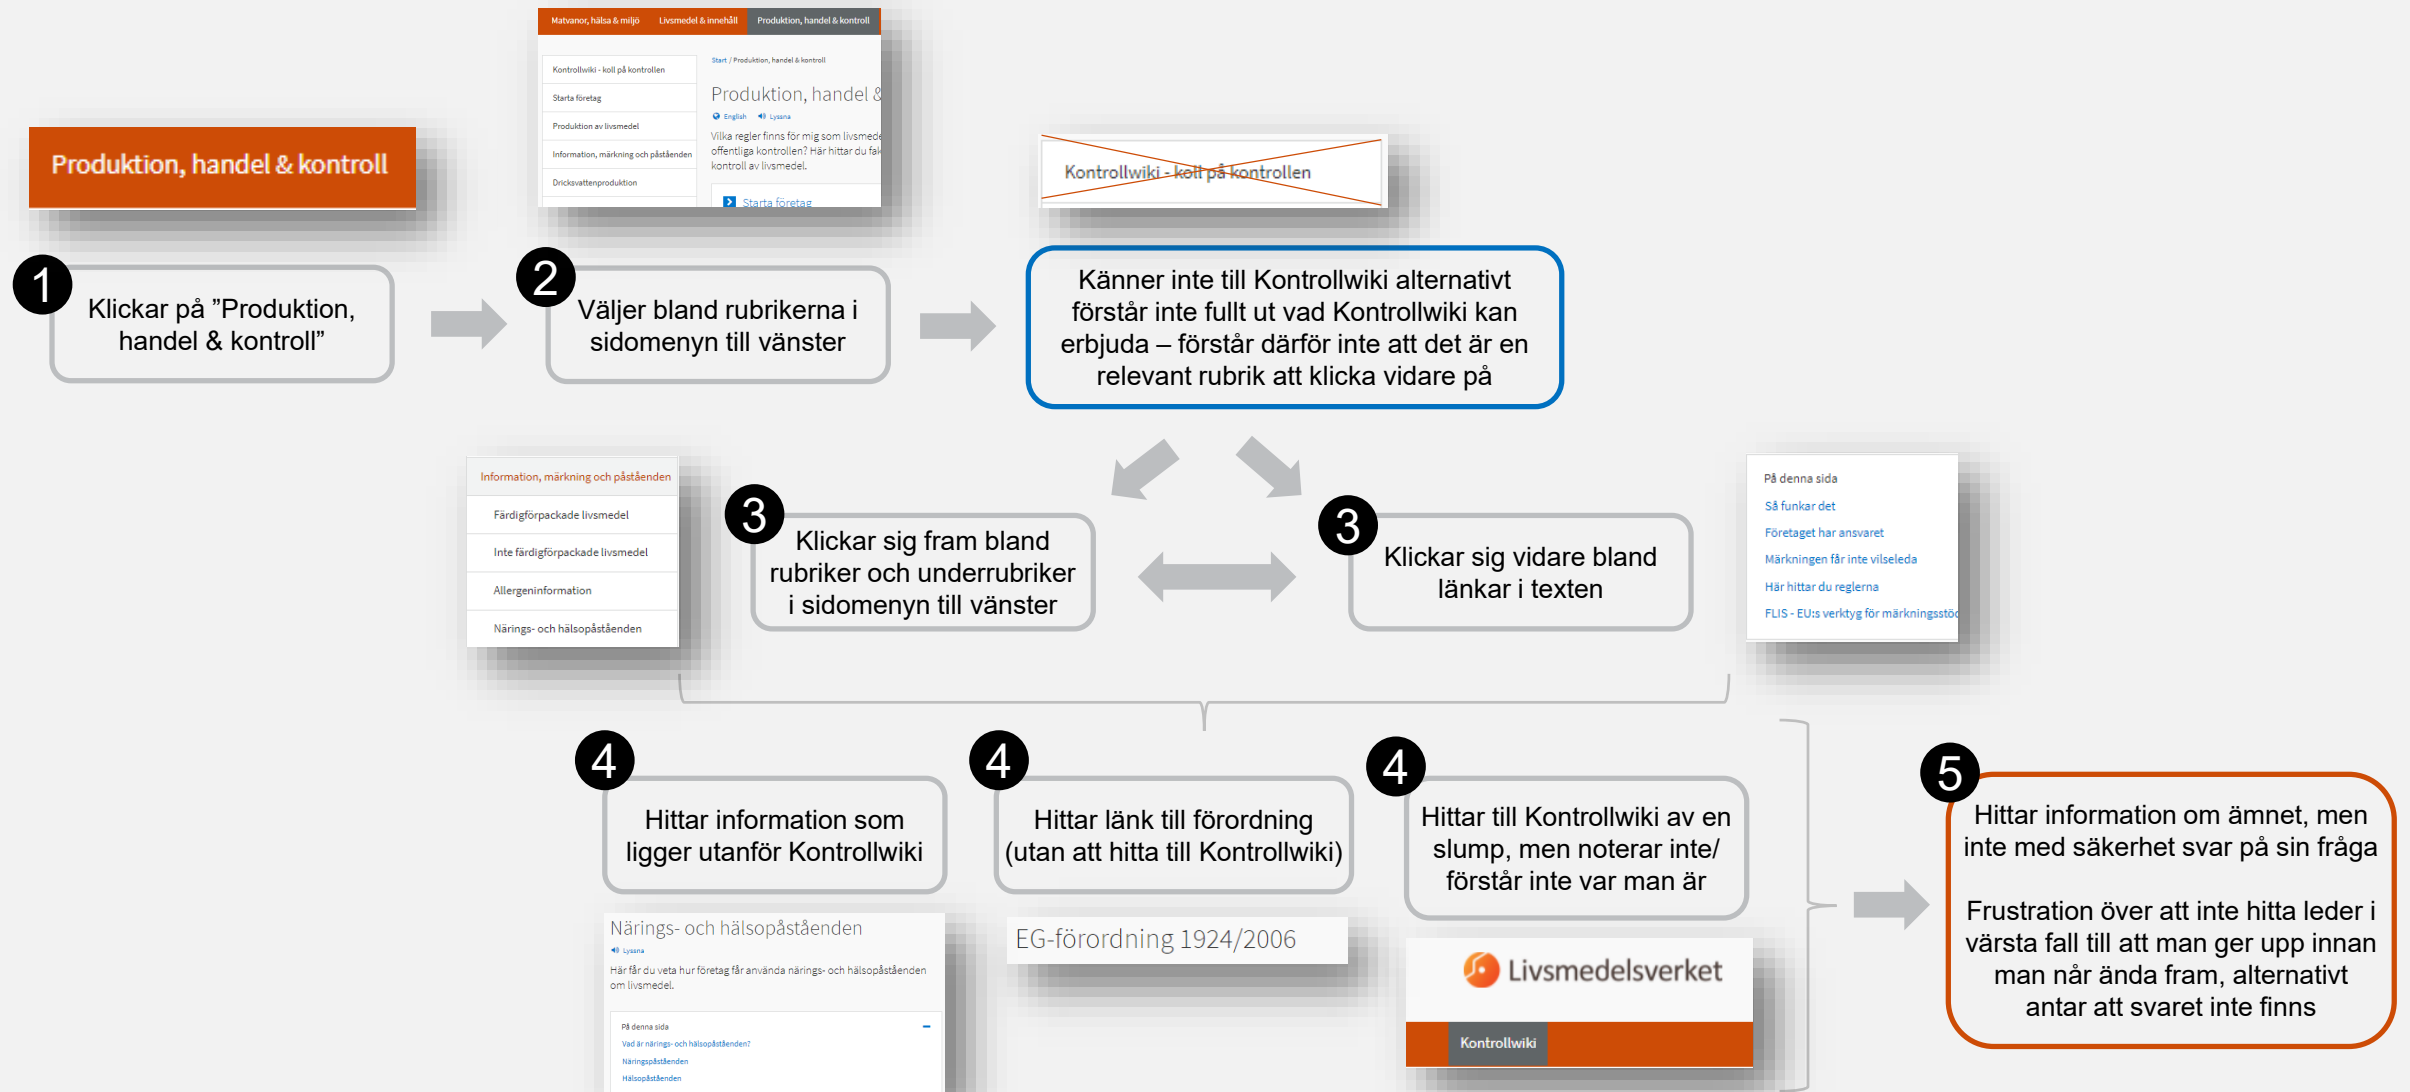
Matvanor, hälsa & miljö Livsmedel & innehåll Produktion, handel & kontroll

Kontrollwiki - koll på kontrollen
Starta företag
Produktion av livsmedel
Information, märkning och påståenden
Dricksvattenproduktion

Start / Produktion, handel & kontroll
Produktion, handel &
English Lyssna
Vilka regler finns för mig som livsmede offentliga kontrollen? Här hittar du fak kontroll av livsmedel.
Starta företag

Produktion, handel & kontroll

Kontrollwiki - koll på kontrollen

1 Klickar på ”Produktion, handel & kontroll”

2 Väljer bland rubrikerna i sidomenyn till vänster

Känner inte till Kontrollwiki alternativt förstår inte fullt ut vad Kontrollwiki kan erbjuda – förstår därför inte att det är en relevant rubrik att klicka vidare på

Information, märkning och påståenden
Färdigförpackade livsmedel
Inte färdigförpackade livsmedel
Allergeninformation
Närings- och hälsopåståenden

3 Klickar sig fram bland rubriker och underrubriker i sidomenyn till vänster

3 Klickar sig vidare bland länkar i texten

På denna sida
Så funkar det
Företaget har ansvaret
Märkningen får inte vilseleda
Här hittar du reglerna
FLIS - EU:s verktyg för märkningsstö

4 Hittar information som ligger utanför Kontrollwiki

4 Hittar länk till förordning (utan att hitta till Kontrollwiki)

4 Hittar till Kontrollwiki av en slump, men noterar inte/ förstår inte var man är

5 Hittar information om ämnet, men inte med säkerhet svar på sin fråga

Frustration över att inte hitta leder i värsta fall till att man ger upp innan man når ända fram, alternativt antar att svaret inte finns

Närings- och hälsopåståenden
Lyssna
Här får du veta hur företag får använda närings- och hälsopåståenden om livsmedel.
På denna sida
Vad är närings- och hälsopåståenden?
Näringspåståenden
Hälsopåståenden

EG-förordning 1924/2006

Livsmedelsverket
Kontrollwiki